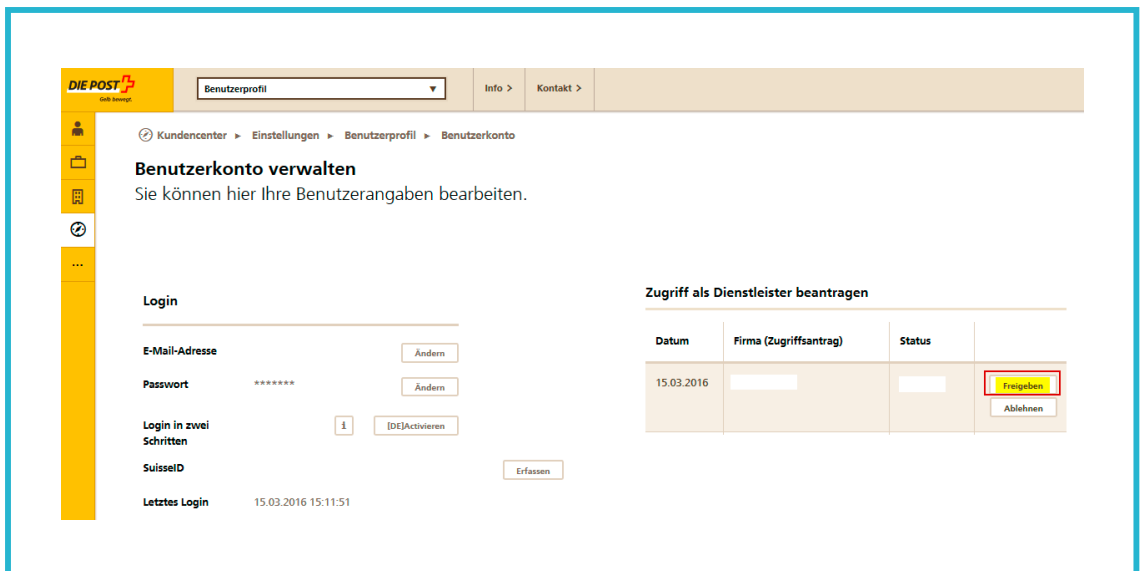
DIE POST
Gelb bewegt.

Benutzerprofil ▼

Info >

Kontakt >

Kundencenter ► Einstellungen ► Benutzerprofil ► Benutzerkonto

Benutzerkonto verwalten

Sie können hier Ihre Benutzerangaben bearbeiten.

...

Login

E-Mail-Adresse

Ändern

Passwort

*******

Ändern

Login in zwei Schritten

i

[DE]Activieren

SuisseID

Erfassen

Letztes Login

15.03.2016 15:11:51

Zugriff als Dienstleister beantragen

| Datum | Firma (Zugriffsantrag) | Status | |
|---|---|---|---|
| 15.03.2016 | | | Freigeben Ablehnen |